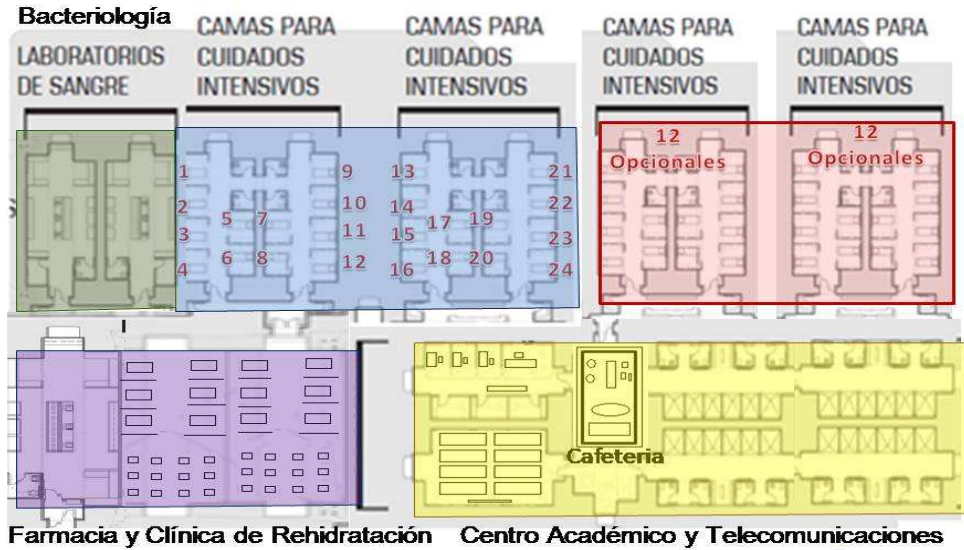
Bacteriología

LABORATORIOS DE SANGRE

CAMAS PARA CUIDADOS INTENSIVOS

CAMAS PARA CUIDADOS INTENSIVOS

CAMAS PARA CUIDADOS INTENSIVOS

CAMAS PARA CUIDADOS INTENSIVOS

1
2
3
4
5
6
7
8
9
10
11
12
13
14
15
16
17
18
19
20
21
22
23
24

12 Opcionales

12 Opcionales

Cafeteria

Farmacia y Clínica de Rehidratación

Centro Académico y Telecomunicaciones